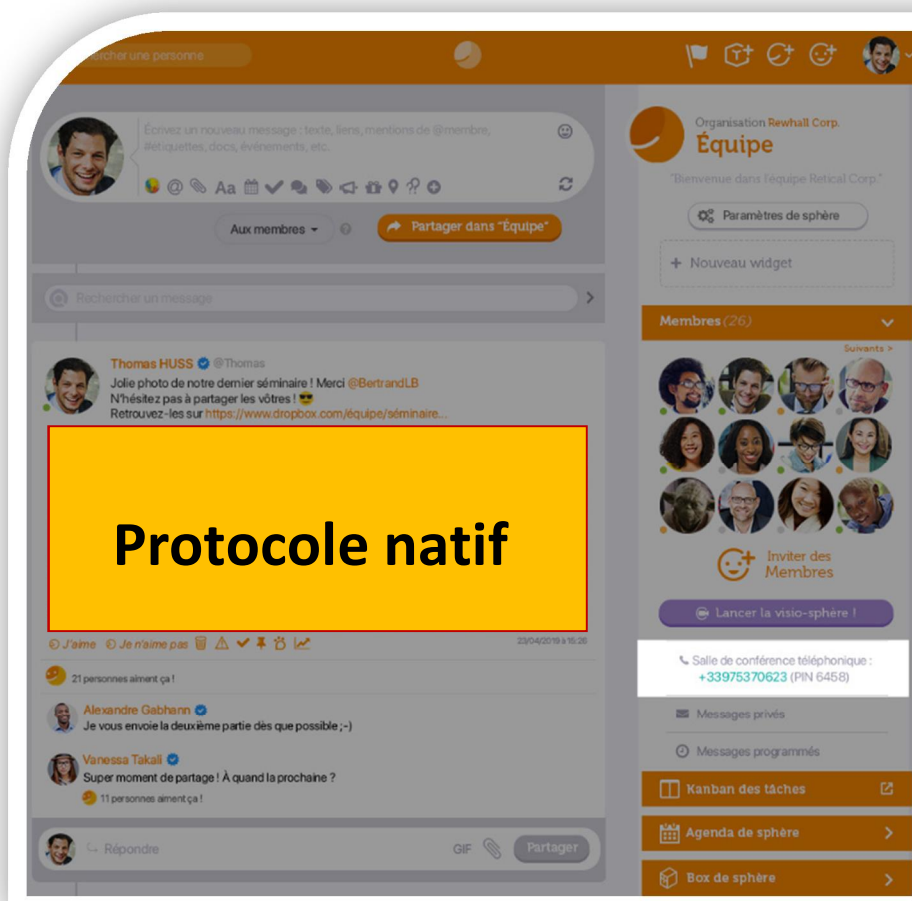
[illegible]cher une personne

Écrivez un nouveau message : texte, liens, mentions de @membre, #étiquettes, docs, événements, etc.

Aa

Aux membres

Partager dans "Équipe"

Rechercher un message

Thomas HUSS @Thomas
Jolie photo de notre dernier séminaire ! Merci @BertrandLB
N'hésitez pas à partager les vôtres !
Retrouvez-les sur https://www.dropbox.com/équipe/séminaire...

Protocole natif

J'aime Je n'aime pas

23/04/2019 à 15:26

21 personnes aiment ça !

Alexandre Gabhann
Je vous envoie la deuxième partie dès que possible ;-)

Vanessa Takali
Super moment de partage ! À quand la prochaine ?
11 personnes aiment ça !

Répondre

GIF

Partager

Organisation Rewhall Corp.
Équipe

"Bienvenue dans l'équipe Retical Corp."

Paramètres de sphère

+ Nouveau widget

Membres (26)

Suivants >

Inviter des Membres

Lancer la visio-sphère !

Salle de conférence téléphonique :
+33975370623 (PIN 6458)

Messages privés

Messages programmés

Kanban des tâches

Agenda de sphère

Box de sphère